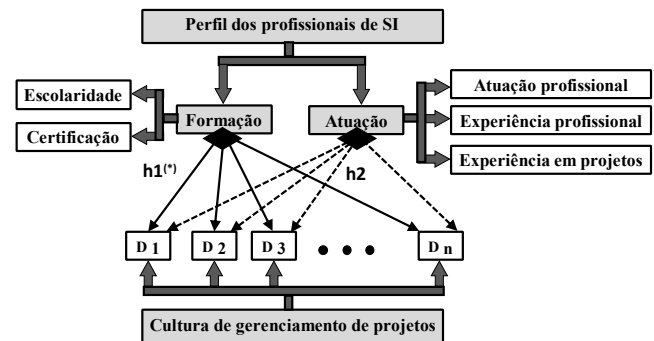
Perfil dos profissionais de SI

Escolaridade

Certificação

Formação

Atuação

Atuação profissional

Experiência profissional

Experiência em projetos

h1$^{(*)}$

h2

D 1

D 2

D 3

• • •

D n

Cultura de gerenciamento de projetos